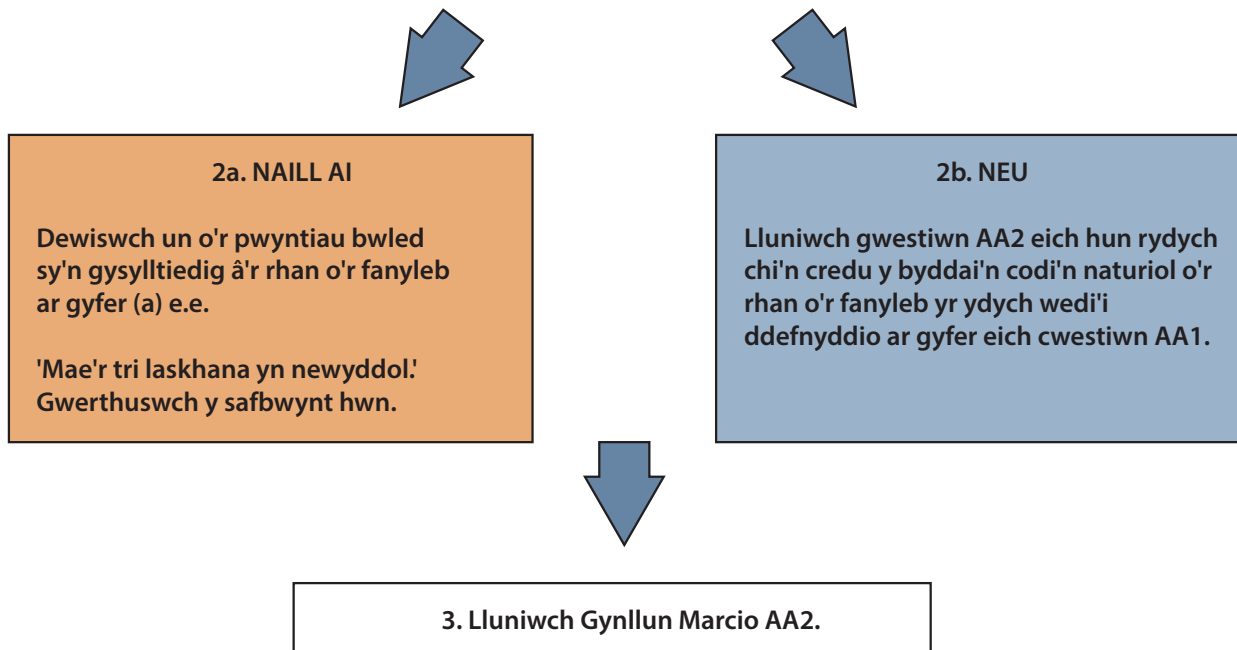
2a. NAILL AI

Dewiswch un o'r pwyntiau bwled sy'n gysylltiedig â'r rhan o'r fanyleb ar gyfer (a) e.e.

'Mae'r tri laskhana yn newyddol.' Gwerthuswch y safbwynt hwn.

2b. NEU

Lluniwch gwestiwn AA2 eich hun rydych chi'n credu y byddai'n codi'n naturiol o'r rhan o'r fanyleb yr ydych wedi'i ddefnyddio ar gyfer eich cwestiwn AA1.

3. Lluniwch Gynllun Marcio AA2.